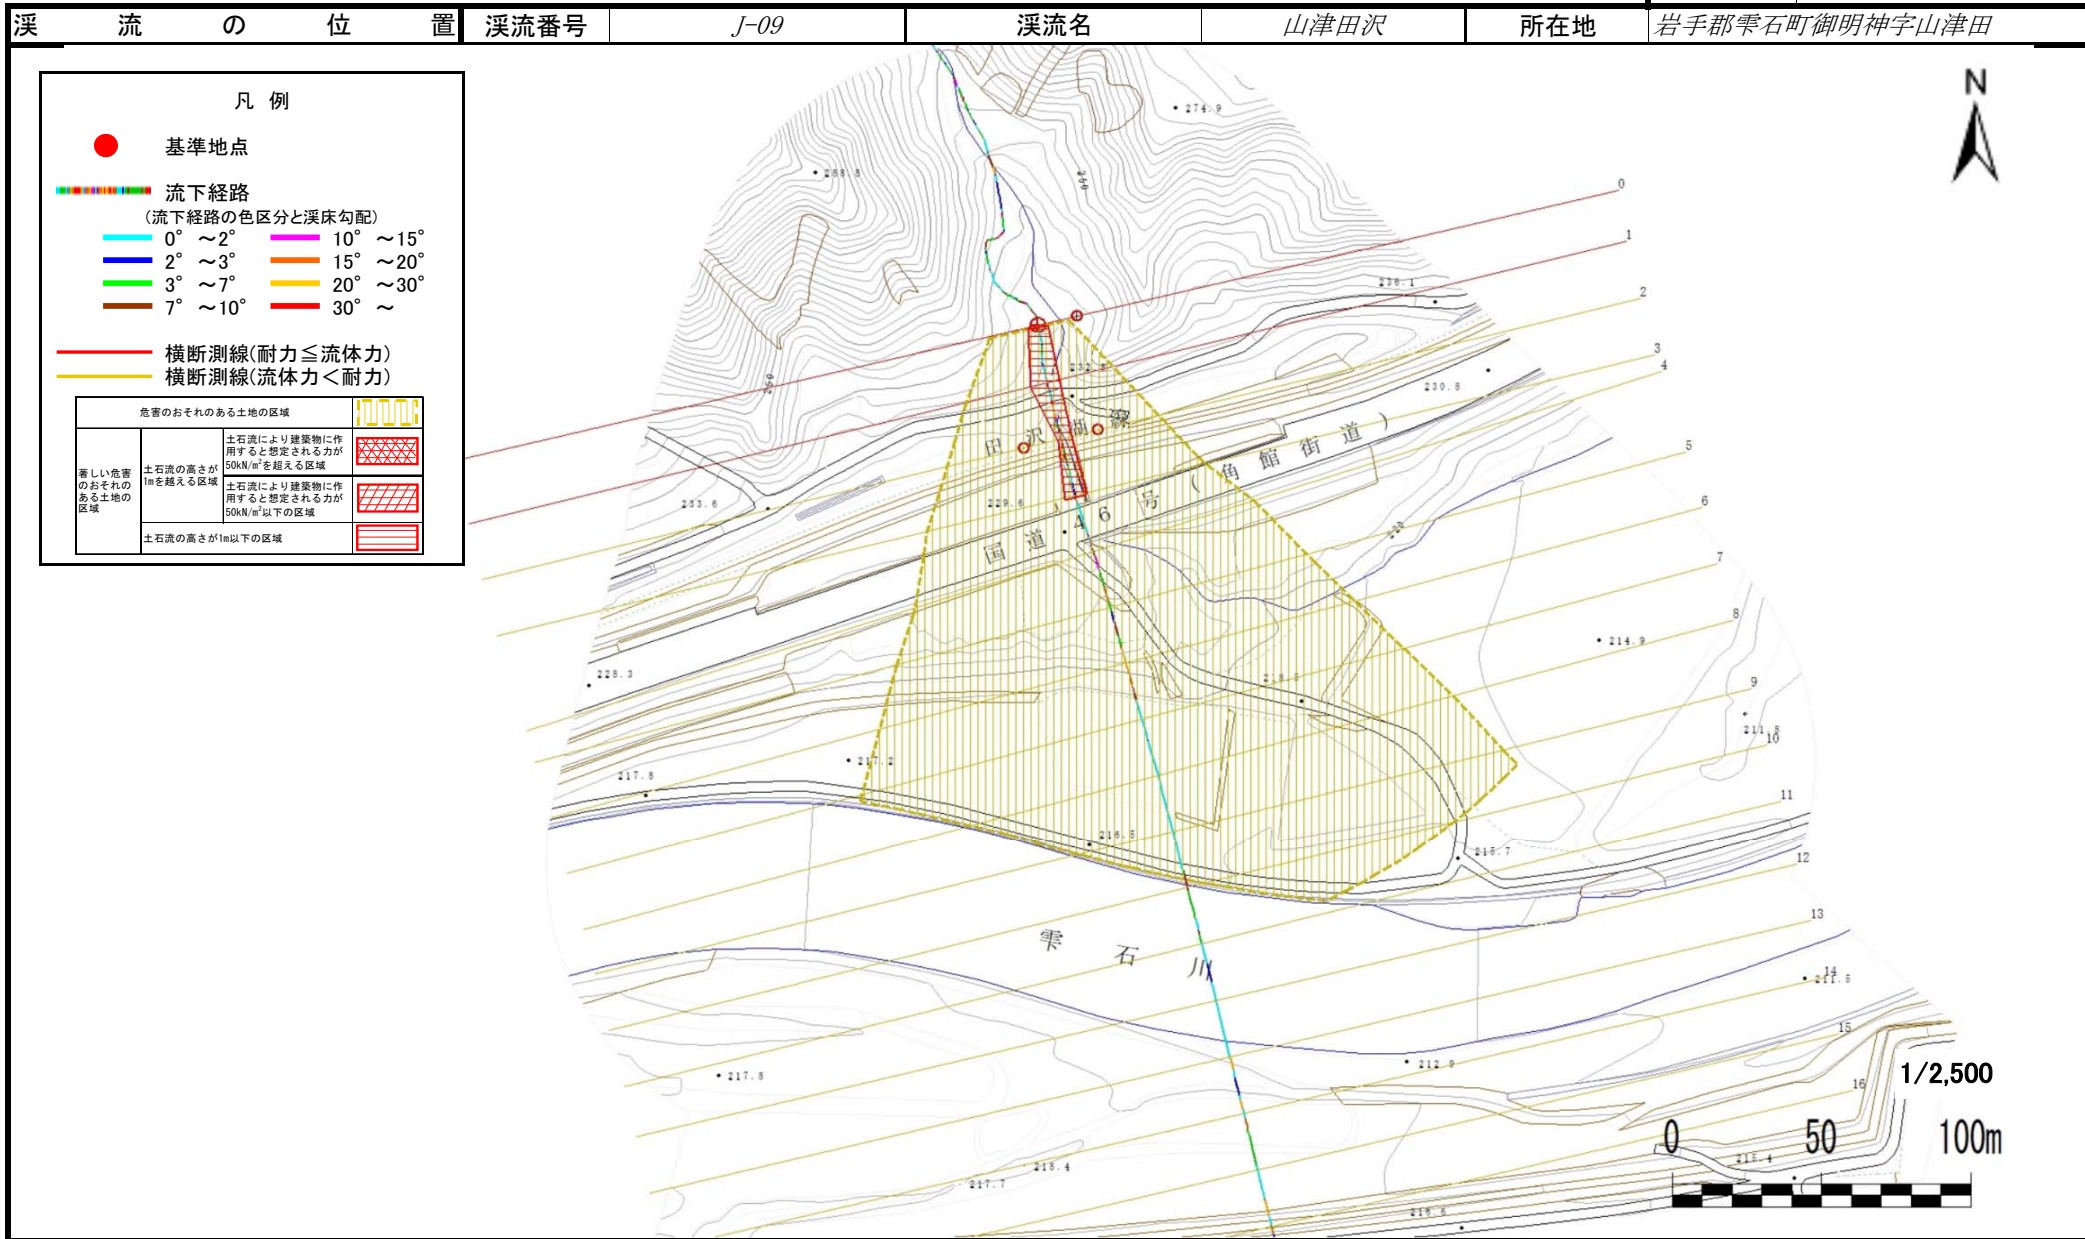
| 渓流の位置 | 渓流番号 | J-09 | 渓流名 | 山津田沢 | 所在地 | 岩手郡雫石町御明神字山津田 |
|---|---|---|---|---|---|---|

凡例

基準地点

流下経路
(流下経路の色区分と渓床勾配)
0°〜2°
2°〜3°
3°〜7°
7°〜10°
10°〜15°
15°〜20°
20°〜30°
30°〜

横断測線(耐力≦流体力)
横断測線(流体力<耐力)

| 危害のおそれのある土地の区域 | | | |
|---|---|---|---|
| 著しい危害のおそれのある土地の区域 | 土石流の高さが1mを超える区域 | 土石流により建築物に作用すると想定される力が50kN/m²を超える区域 | |
| | | 土石流により建築物に作用すると想定される力が50kN/m²以下の区域 | |
| | 土石流の高さが1m以下の区域 | | |

N

0 1 2 3 4 5 6 7 8 9 10 11 12 13 14 15 16

274.9
288.8
260
236.1
232.8
230.8
250
田沢
233.6
229.6
国道46号(角館街道)
228.3
214.9
218.6
211.8
217.2
217.8
216.5
215.7
雫石川
211.5
212.9
217.8
215.4
217.7
215.4
215.6

1/2,500
0 50 100m